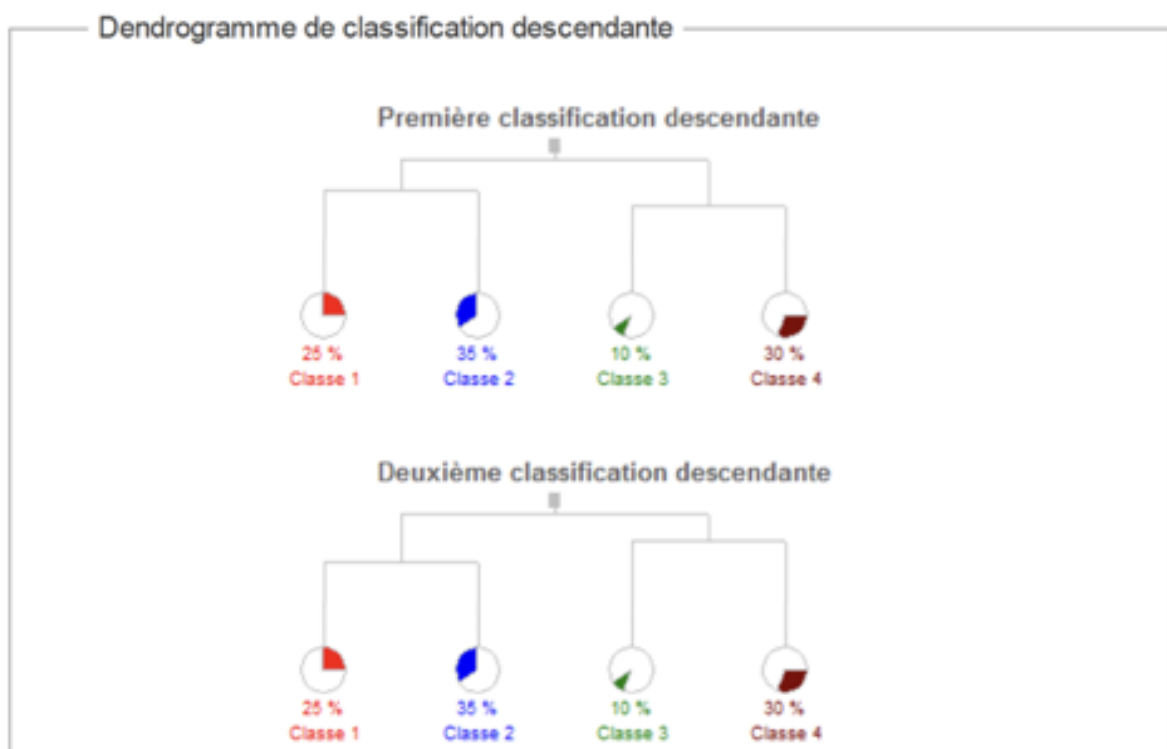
Dendrogramme de classification descendante

Première classification descendante

25 %
Classe 1

35 %
Classe 2

10 %
Classe 3

30 %
Classe 4

Deuxième classification descendante

25 %
Classe 1

35 %
Classe 2

10 %
Classe 3

30 %
Classe 4